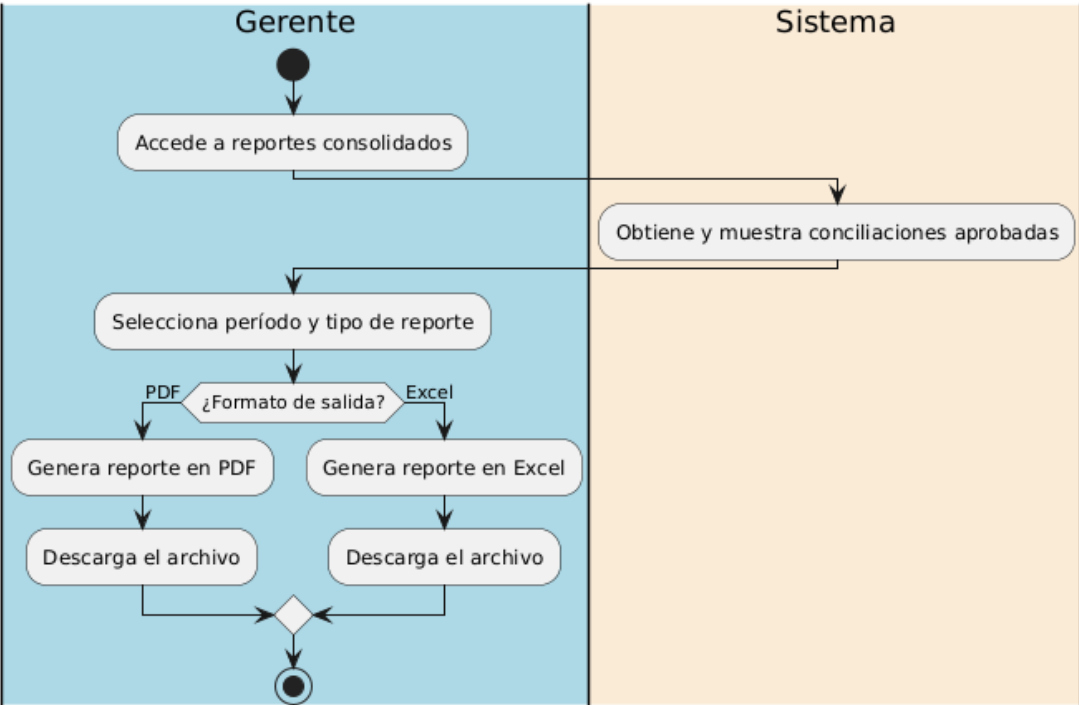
Gerente

Sistema

Accede a reportes consolidados

Obtiene y muestra conciliaciones aprobadas

Selecciona período y tipo de reporte

PDF

¿Formato de salida?

Excel

Genera reporte en PDF

Genera reporte en Excel

Descarga el archivo

Descarga el archivo